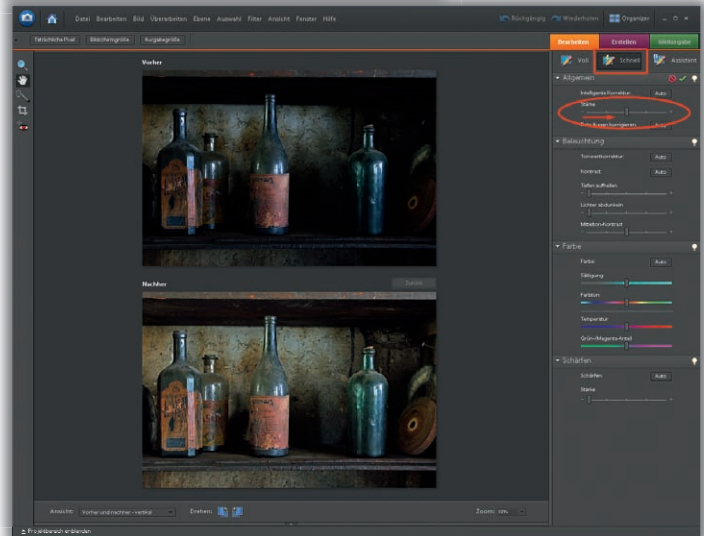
Datei Bearbeiten Bild Überarbeiten Ebene Auswahl Filter Ansicht Fenster Hilfe

Rückgängig Wiederholen Organizer

Tatsächliche Pixel Bildschirmgröße Ausgabegröße

Bearbeiten Erstellen Weitergabe

Voll Schnell Assistent

Vorher

Allgemein

Intelligente Korrektur: Auto

Stärke

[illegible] Augen korrigieren Auto

Beleuchtung

Tonwertkorrektur Auto

Kontrast Auto

Tiefen aufhellen

Lichter abdunkeln

Mittelton-Kontrast

Farbe

Farbe Auto

Sättigung

Farbton

Temperatur

Grün-/Magenta-Anteil

Schärfen

Schärfen Auto

Stärke

Nachher

Zurück

Ansicht: Vorher und nachher - vertikal

Drehen:

Zoom: 15%

Projektbereich einblenden